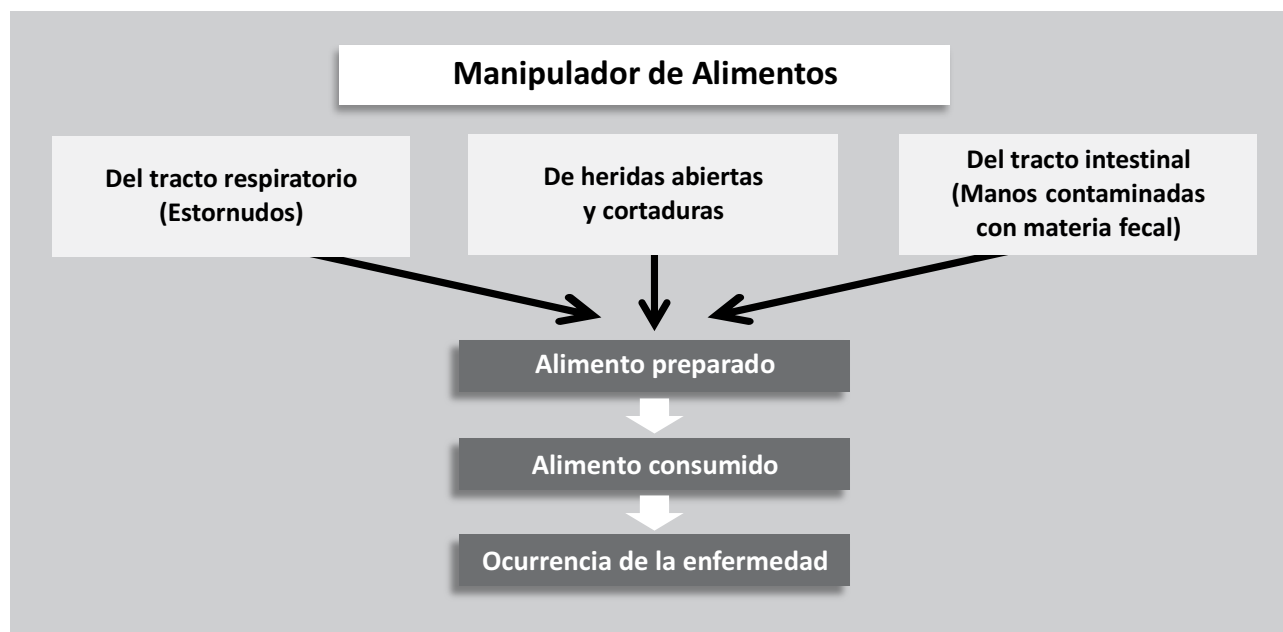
Manipulador de Alimentos

Del tracto respiratorio (Estornudos)

De heridas abiertas y cortaduras

Del tracto intestinal (Manos contaminadas con materia fecal)

Alimento preparado

Alimento consumido

Ocurrencia de la enfermedad